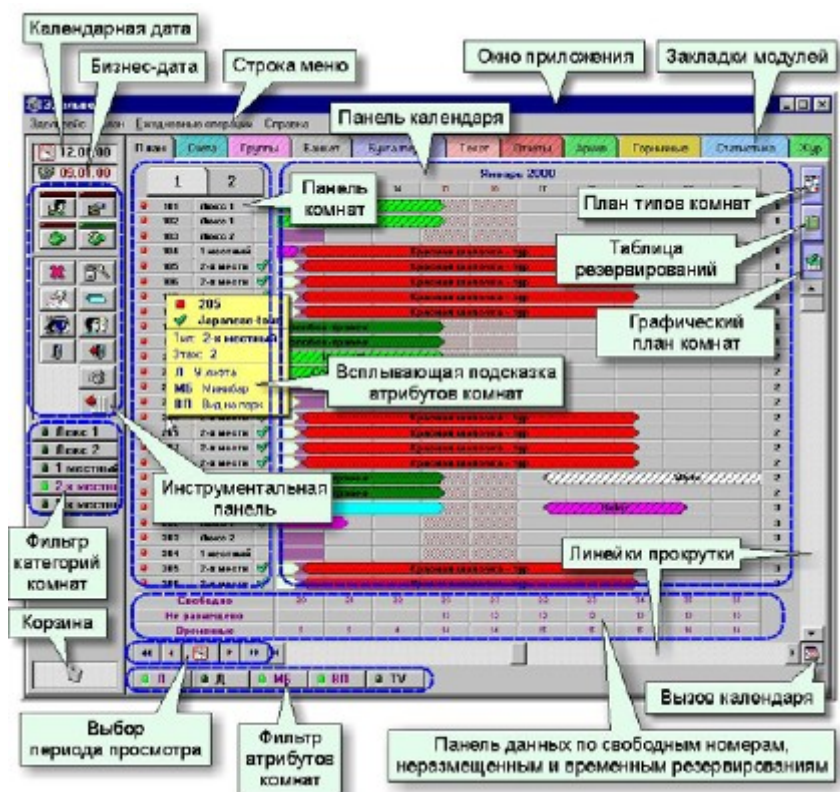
Календарная дата

Бизнес-дата

Строка меню

Окно приложения

Закладки модулей

Панель календаря

12.01.00

05.01.00

Панель комнат

План типов комнат

Таблица резервирований

Графический план комнат

205

Japanese-Inn

Тип: 2-х местный

Этаж: 2

Всплывающая подсказка атрибутов комнат

Инструментальная панель

Фильтр категорий комнат

Линейки прокрутки

Корзина

Свободно

Не размещено

Временные

Вызов календаря

Выбор периода просмотра

Фильтр атрибутов комнат

Панель данных по свободным номерам, неразмещенным и временным резервированиям

Январь 2000

1

2

Красная шапочка - 1 др

Люкс 1

Люкс 2

1 местный

2-х местн

МБ

ВП

TV